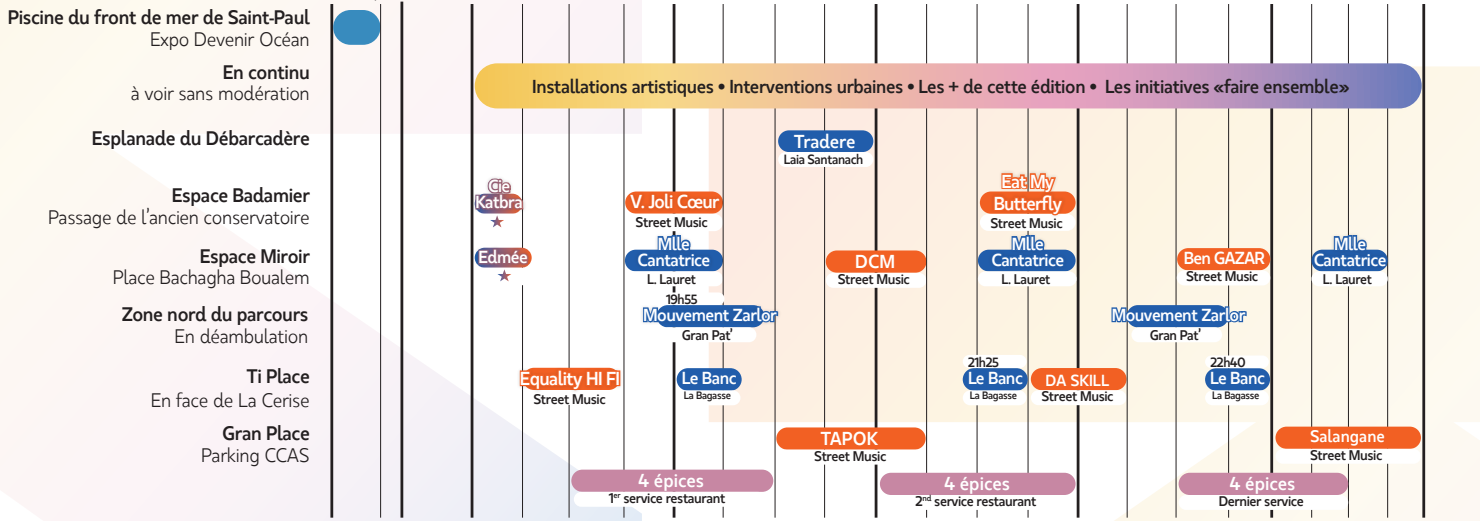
Piscine du front de mer de Saint-Paul
Expo Devenir Océan

En continu
à voir sans modération

Installations artistiques • Interventions urbaines • Les + de cette édition • Les initiatives «faire ensemble»

Esplanade du Débarcadère

Tradere
Laia Santanach

Espace Badamier
Passage de l'ancien conservatoire

Cie Katbra ★

V. Joli Cœur
Street Music

Eat My Butterfly
Street Music

Espace Miroir
Place Bachagha Boualem

Edmée ★

Mlle Cantatrice
L. Lauret

DCM
Street Music

Mlle Cantatrice
L. Lauret

Ben GAZAR
Street Music

Mlle Cantatrice
L. Lauret

Zone nord du parcours
En déambulation

19h55
Mouvement Zarlor
Gran Pat'

Mouvement Zarlor
Gran Pat'

Ti Place
En face de La Cerise

Equality HI FI
Street Music

Le Banc
La Bagasse

21h25
Le Banc
La Bagasse

DA SKILL
Street Music

22h40
Le Banc
La Bagasse

Gran Place
Parking CCAS

TAPOK
Street Music

Salangane
Street Music

4 épices
1$^{er}$ service restaurant

4 épices
2$^{nd}$ service restaurant

4 épices
Dernier service